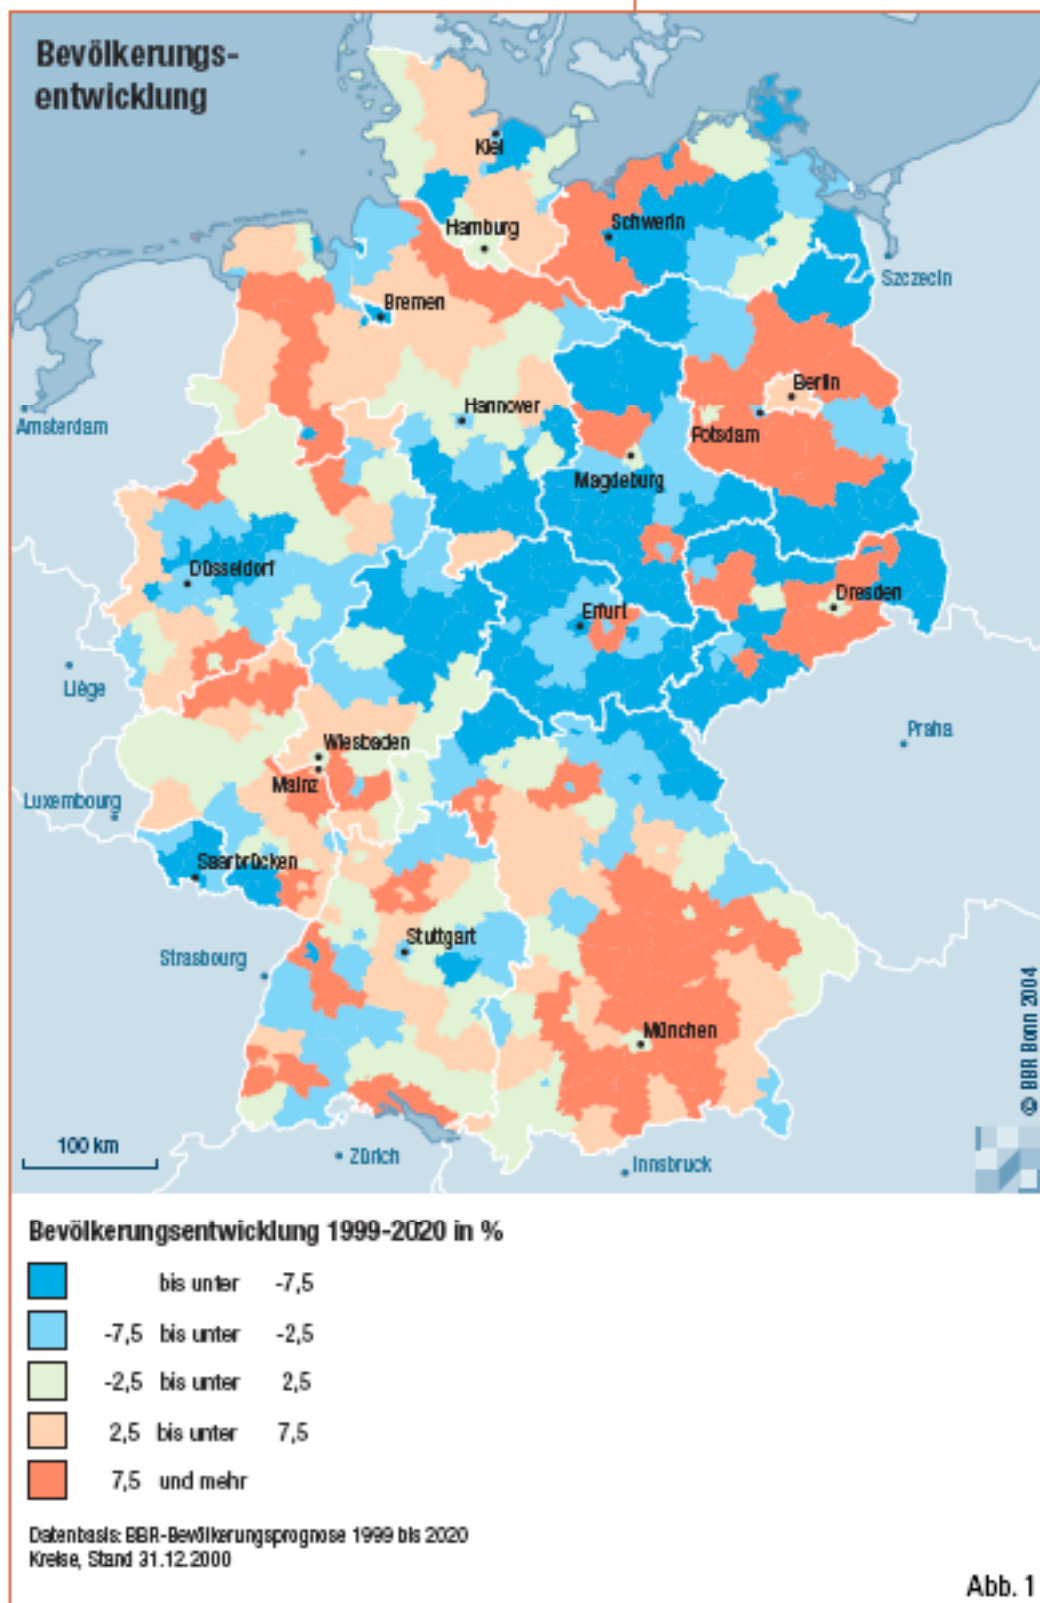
Bevölkerungs-
entwicklung

Kiel
Hamburg
Schwerin
Szczecin
Bremen
Berlin
Amsterdam
Hannover
Potsdam
Magdeburg
Düsseldorf
Dresden
Erfurt
Liège
Praha
Wiesbaden
Mainz
Luxembourg
Saarbrücken
Stuttgart
Strasbourg
München
100 km
Zürich
Innsbruck
© BBR Bonn 2004

Bevölkerungsentwicklung 1999-2020 in %

bis unter -7,5
-7,5 bis unter -2,5
-2,5 bis unter 2,5
2,5 bis unter 7,5
7,5 und mehr

Datenbasis: BBR-Bevölkerungsprognose 1999 bis 2020
Kreise, Stand 31.12.2000

Abb. 1